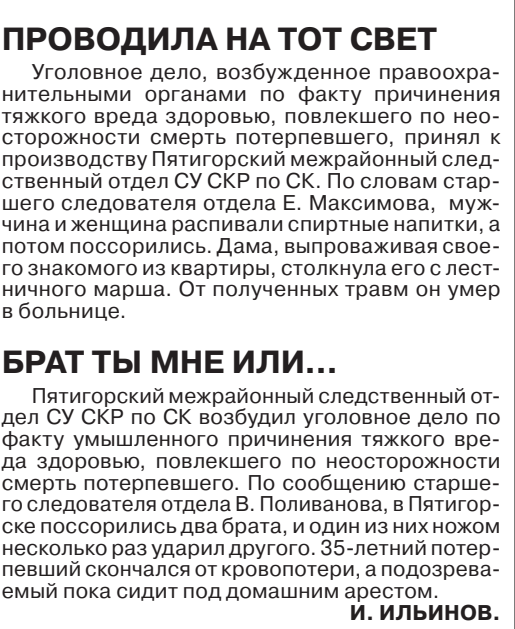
ПРОВОДИЛА НА ТОТ СВЕТ

Уголовное дело, возбужденное правоохранительными органами по факту причинения тяжкого вреда здоровью, повлекшего по неосторожности смерть потерпевшего, принял к производству Пятигорский межрайонный следственный отдел СУ СКР по СК. По словам старшего следователя отдела Е. Максимова, мужчина и женщина распивали спиртные напитки, а потом поссорились. Дама, выпроваживая своего знакомого из квартиры, столкнула его с лестничного марша. От полученных травм он умер в больнице.

БРАТ ТЫ МНЕ ИЛИ…

Пятигорский межрайонный следственный отдел СУ СКР по СК возбудил уголовное дело по факту умышленного причинения тяжкого вреда здоровью, повлекшего по неосторожности смерть потерпевшего. По сообщению старшего следователя отдела В. Поливанова, в Пятигорске поссорились два брата, и один из них ножом несколько раз ударил другого. 35-летний потерпевший скончался от кровопотери, а подозреваемый пока сидит под домашним арестом.

И. ИЛЬИНОВ.